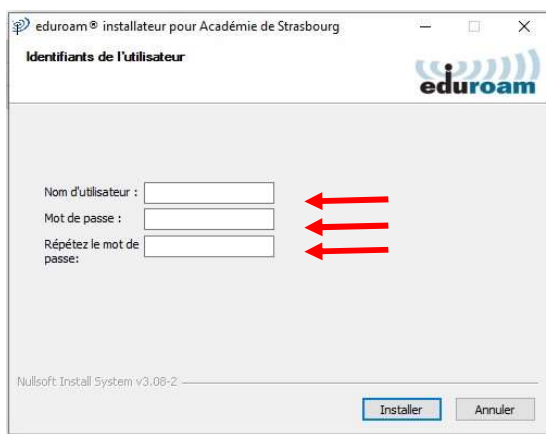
eduroam® installateur pour Académie de Strasbourg

Identifiants de l'utilisateur

eduroam

Nom d'utilisateur :

Mot de passe :

Répétez le mot de passe:

Nullsoft Install System v3.08-2

Installer

Annuler